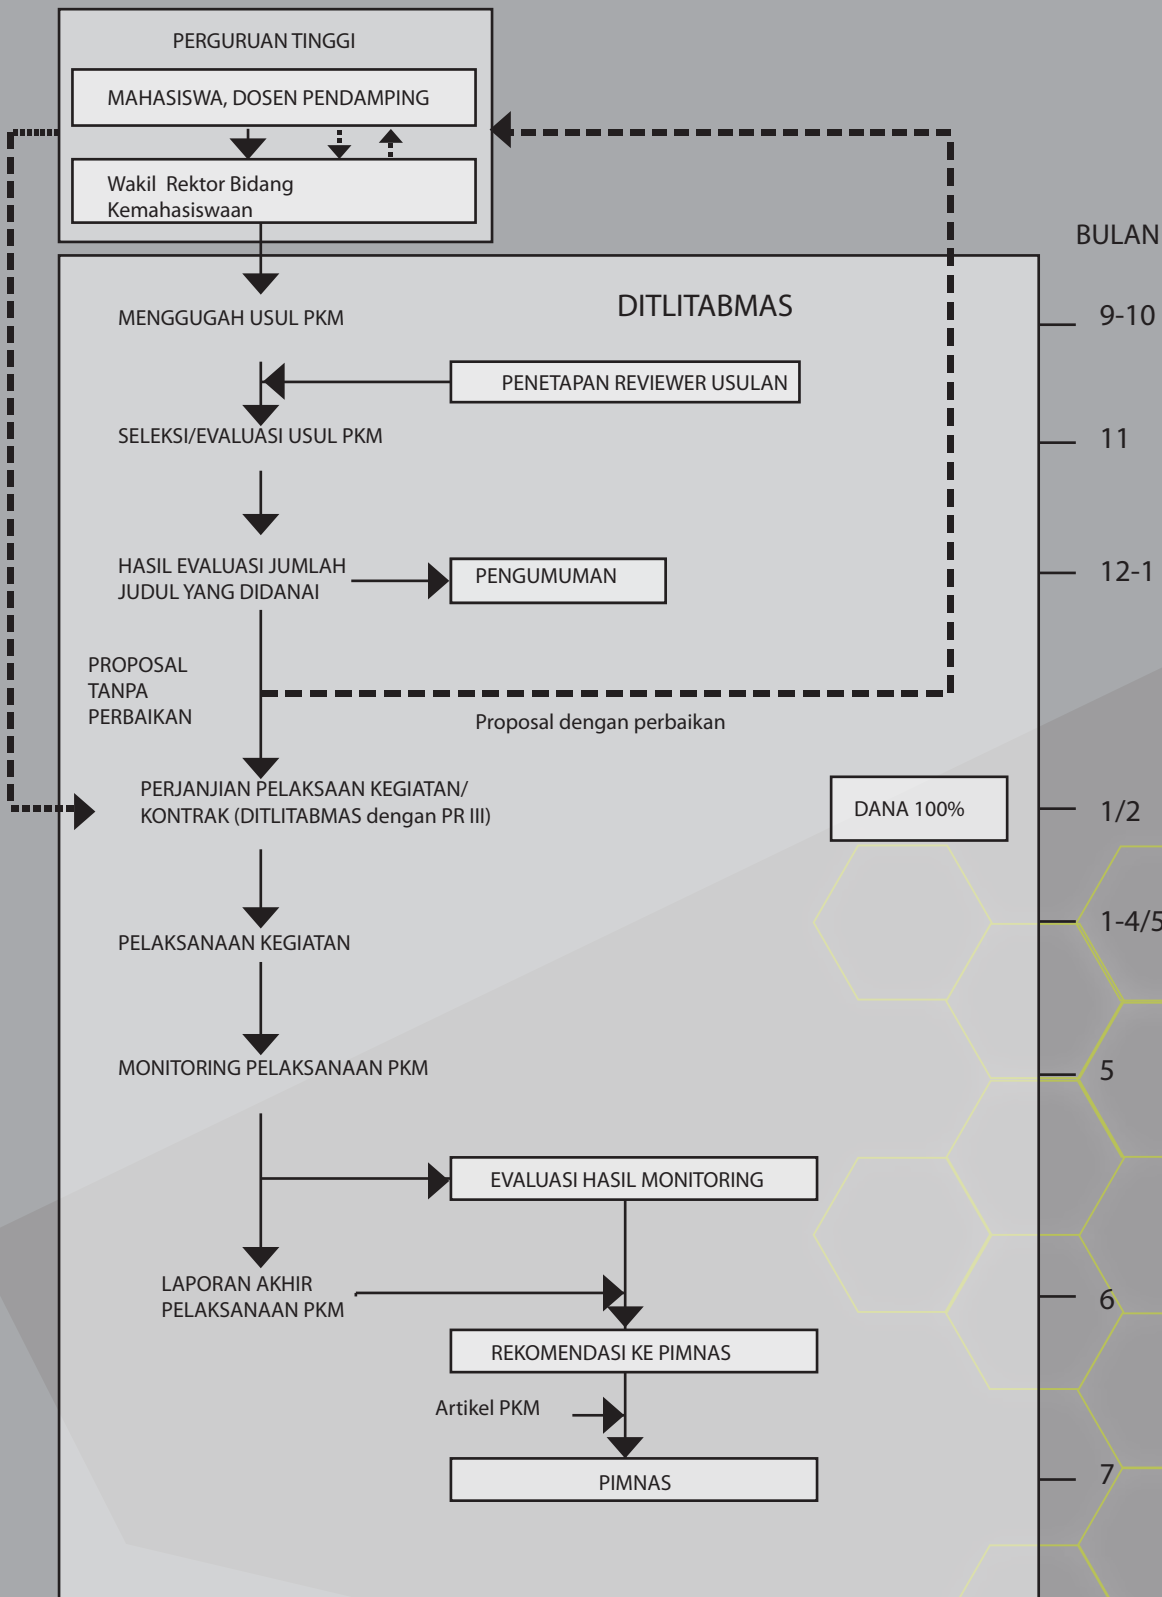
PERGURUAN TINGGI

MAHASISWA, DOSEN PENDAMPING

Wakil Rektor Bidang Kemahasiswaan

BULAN

DITLITABMAS

MENGGUGAH USUL PKM

9-10

PENETAPAN REVIEWER USULAN

SELEKSI/EVALUASI USUL PKM

11

HASIL EVALUASI JUMLAH JUDUL YANG DIDANAI

PENGUMUMAN

12-1

PROPOSAL TANPA PERBAIKAN

Proposal dengan perbaikan

PERJANJIAN PELAKSAAN KEGIATAN/ KONTRAK (DITLITABMAS dengan PR III)

DANA 100%

1/2

PELAKSANAAN KEGIATAN

1-4/5

MONITORING PELAKSANAAN PKM

5

EVALUASI HASIL MONITORING

LAPORAN AKHIR PELAKSANAAN PKM

6

REKOMENDASI KE PIMNAS

Artikel PKM

PIMNAS

7